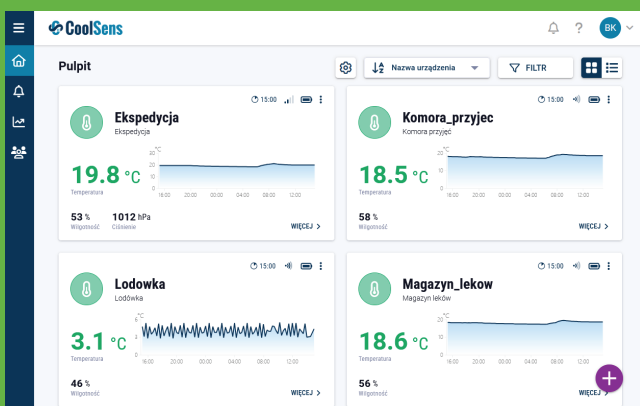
CoolSens

BK

Pulpit

Nazwa urządzenia

FILTR

15:00

Ekspedycja
Ekspedycja

19.8 °C
Temperatura

°C
20
10
0
16:00 20:00 00:00 04:00 08:00 12:00

53 %
Wilgotność

1012 hPa
Ciśnienie

WIĘCEJ

15:00

Komora_przyjec
Komora przyjęć

18.5 °C
Temperatura

°C
20
10
0
16:00 20:00 00:00 04:00 08:00 12:00

58 %
Wilgotność

WIĘCEJ

15:00

Lodowka
Lodówka

3.1 °C
Temperatura

°C
6
3
0
16:00 20:00 00:00 04:00 08:00 12:00

46 %
Wilgotność

WIĘCEJ

15:00

Magazyn_lekow
Magazyn leków

18.6 °C
Temperatura

°C
20
10
0
16:00 20:00 00:00 04:00 08:00 12:00

56 %
Wilgotność

WIĘCEJ